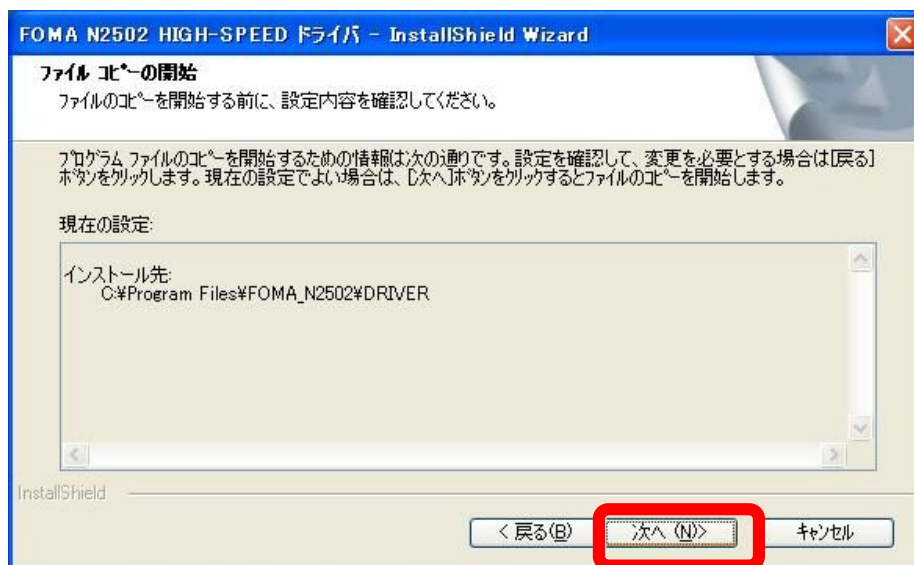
FOMA N2502 HIGH-SPEED ドライバ - InstallShield Wizard

ファイル コピーの開始

ファイルのコピーを開始する前に、設定内容を確認してください。

プログラム ファイルのコピーを開始するための情報は次の通りです。設定を確認して、変更を必要とする場合は[戻る]ボタンをクリックします。現在の設定でよい場合は、[次へ]ボタンをクリックするとファイルのコピーを開始します。

現在の設定:

インストール先:
C:¥Program Files¥FOMA_N2502¥DRIVER

InstallShield

< 戻る(B) 次へ (N)> キャンセル